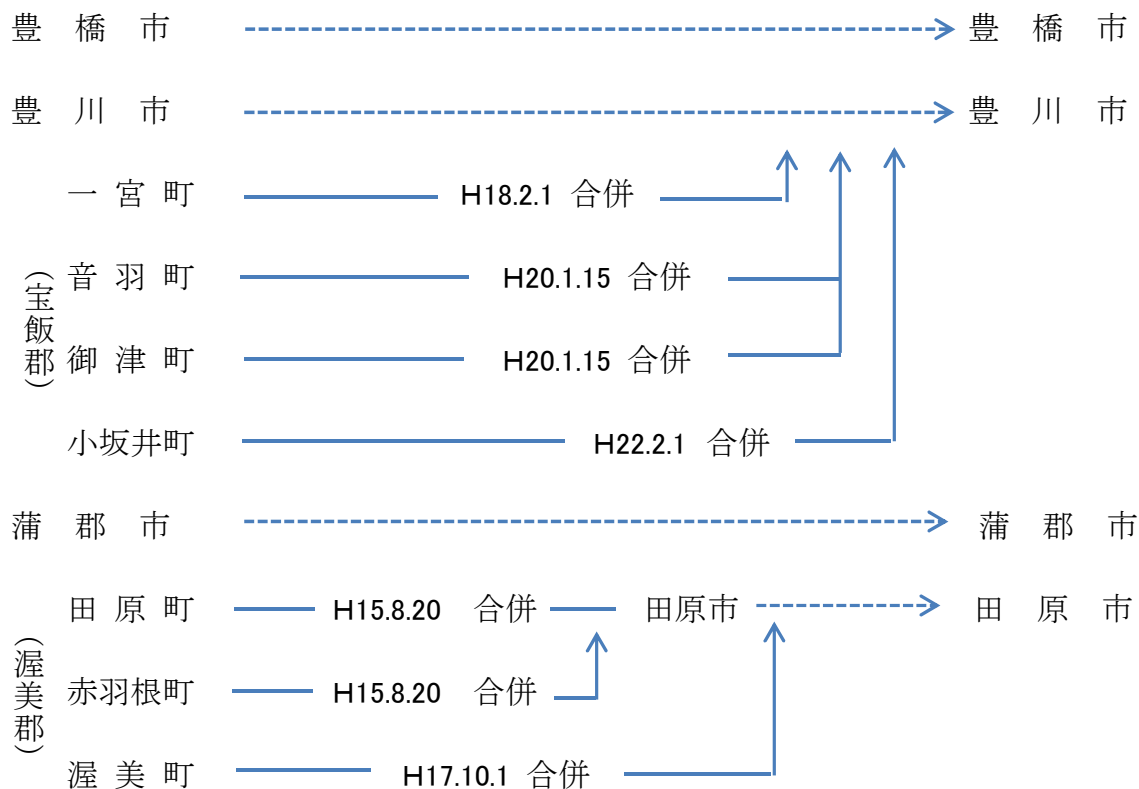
豊 橋 市 豊 橋 市

豊 川 市 豊 川 市

一 宮 町 H18.2.1 合併

（宝飯郡）

音 羽 町 H20.1.15 合併

御 津 町 H20.1.15 合併

小坂井町 H22.2.1 合併

蒲 郡 市 蒲 郡 市

（渥美郡）

田 原 町 H15.8.20 合併 田原市 田 原 市

赤羽根町 H15.8.20 合併

渥 美 町 H17.10.1 合併